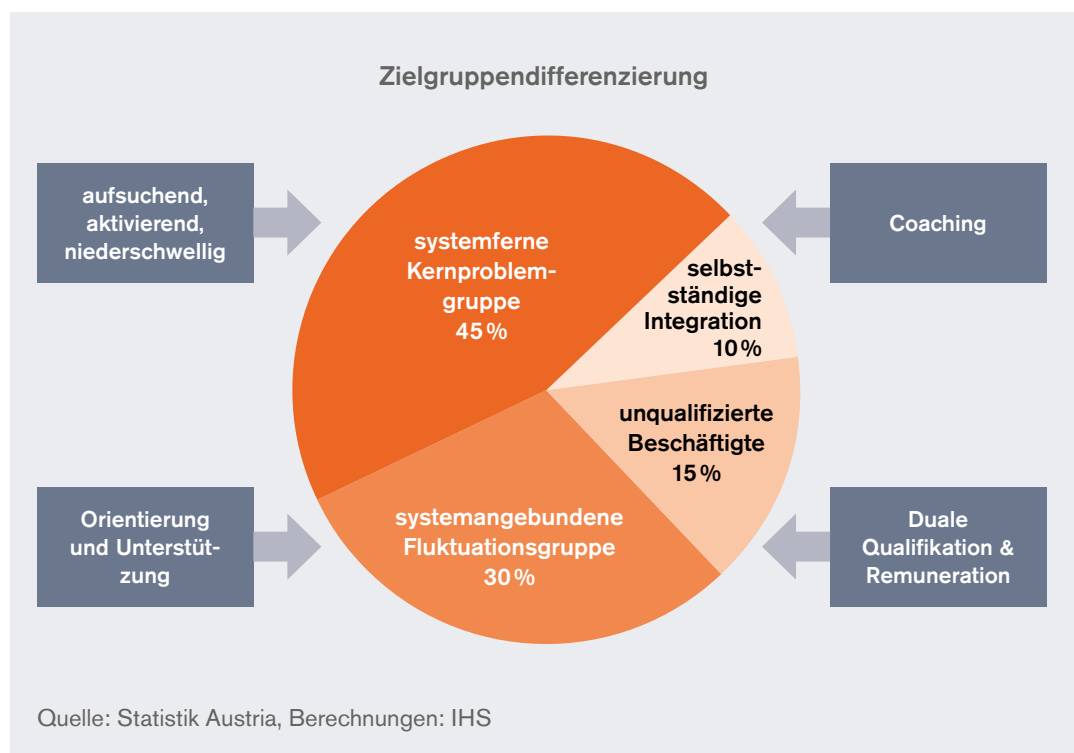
Zielgruppendifferenzierung

aufsuchend, aktivierend, niederschwellig

systemferne Kernproblemgruppe 45 %

selbstständige Integration 10 %

Coaching

unqualifizierte Beschäftigte 15 %

Orientierung und Unterstützung

systemangebundene Fluktuationsgruppe 30 %

Duale Qualifikation & Remuneration

Quelle: Statistik Austria, Berechnungen: IHS